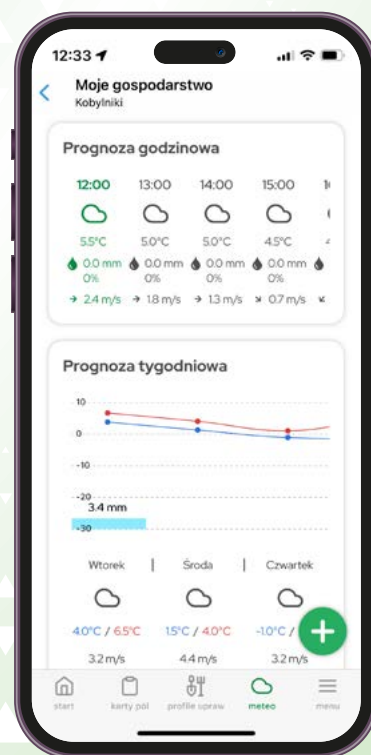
12:33

Moje gospodarstwo
Kobylniki

Prognoza godzinowa

| 12:00 | 13:00 | 14:00 | 15:00 | 1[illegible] |
|---|---|---|---|---|
| 5.5°C | 5.0°C | 5.0°C | 4.5°C | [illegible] |
| 0.0 mm 0% | 0.0 mm 0% | 0.0 mm 0% | 0.0 mm 0% | |
| 2.4 m/s | 1.8 m/s | 1.3 m/s | 0.7 m/s | |

Prognoza tygodniowa

10
0
-10
-20
3.4 mm
-30

Wtorek | Środa | Czwartek

4.0°C / 6.5°C
1.5°C / 4.0°C
-1.0°C / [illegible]

3.2 m/s
4.4 m/s
3.2 m/s

start
karty pól
profile oprysków
meteo
menu